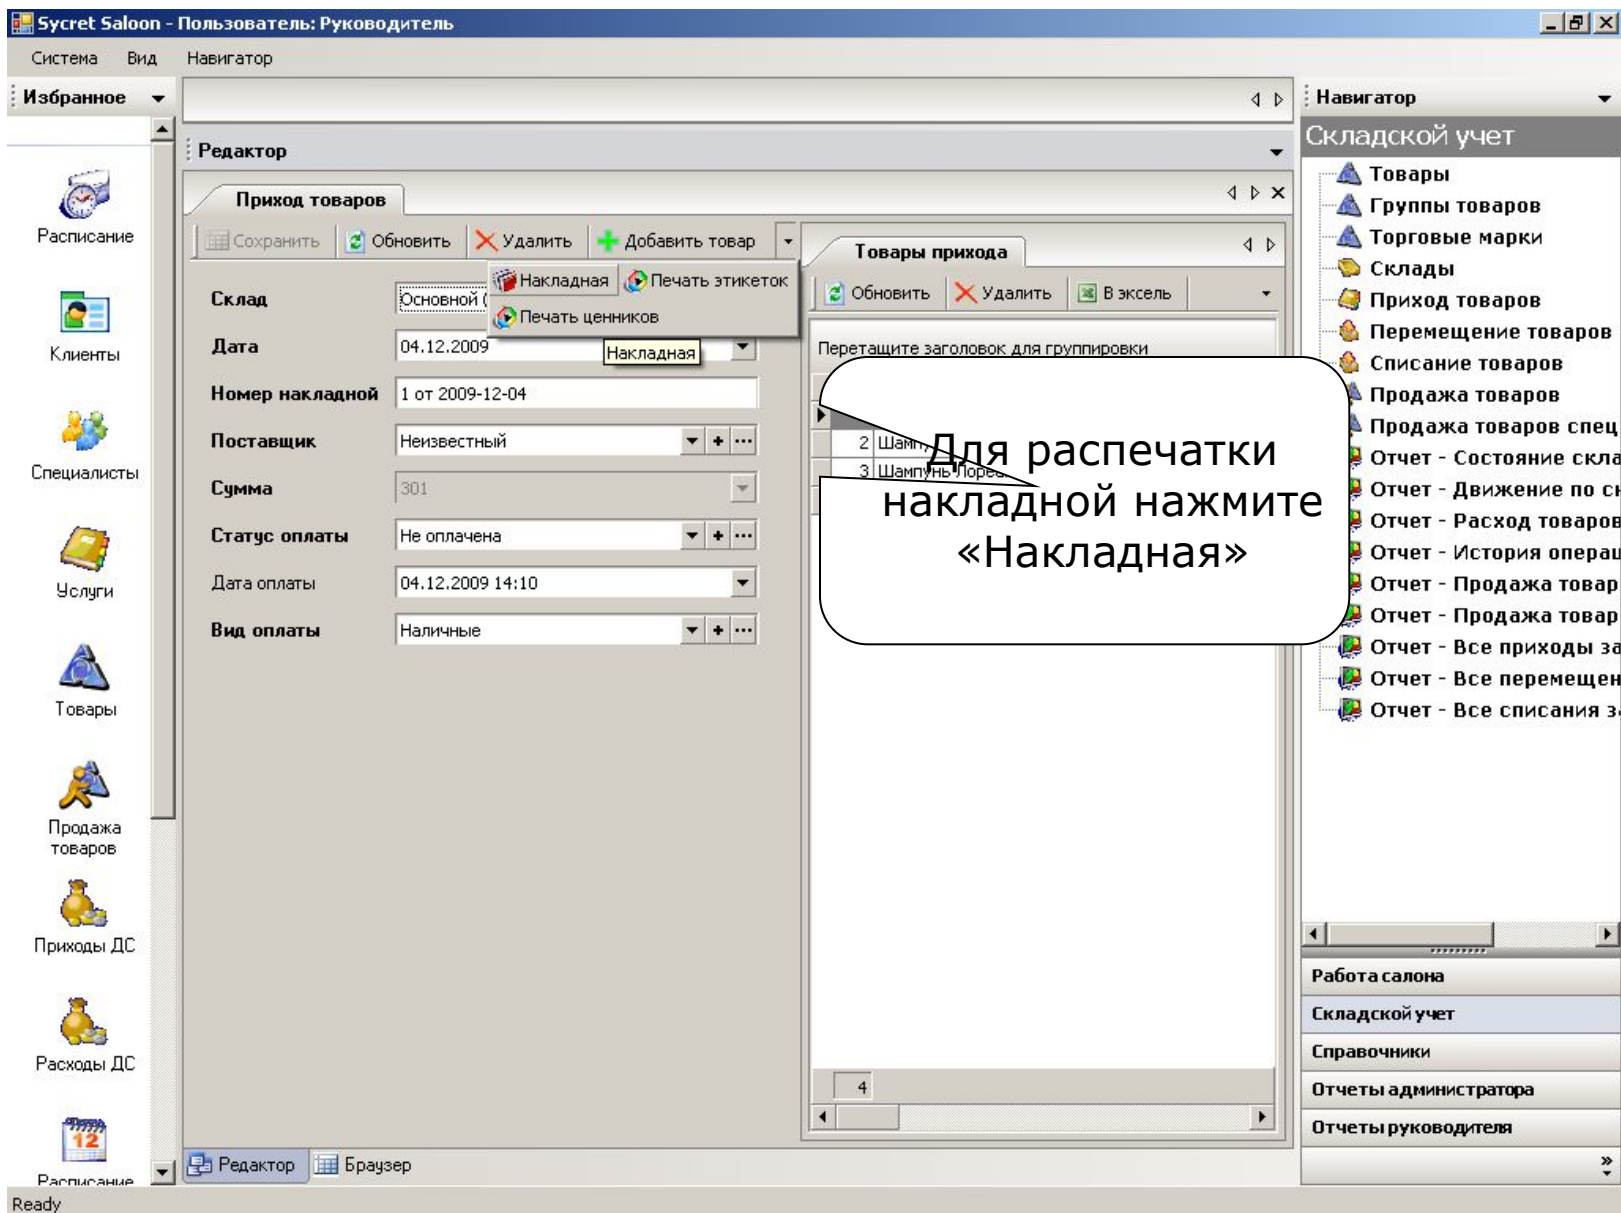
Sycret Saloon - Пользователь: Руководитель

Система Вид Навигатор

Избранное

Расписание

Клиенты

Специалисты

Услуги

Товары

Продажа товаров

Приходы ДС

Расходы ДС

12

Расписание

Редактор

Приход товаров

Сохранить Обновить Удалить Добавить товар

Накладная Печать этикеток

Печать ценников

Накладная

| Склад | Основной ( |
|---|---|
| Дата | 04.12.2009 |
| Номер накладной | 1 от 2009-12-04 |
| Поставщик | Неизвестный |
| Сумма | 301 |
| Статус оплаты | Не оплачена |
| Дата оплаты | 04.12.2009 14:10 |
| Вид оплаты | Наличные |

Товары прихода

Обновить Удалить В эксель

Перетащите заголовок для группировки

2 Шам

3 Шампунь Пореф

4

Для распечатки накладной нажмите «Накладная»

Редактор Браузер

Навигатор

Складской учет

Товары
Группы товаров
Торговые марки
Склады
Приход товаров
Перемещение товаров
Списание товаров
Продажа товаров
Продажа товаров спец
Отчет - Состояние скла
Отчет - Движение по с
Отчет - Расход товаров
Отчет - История операц
Отчет - Продажа товар
Отчет - Продажа товар
Отчет - Все приходы за
Отчет - Все перемещен
Отчет - Все списания з

Работа салона
Складской учет
Справочники
Отчеты администратора
Отчеты руководителя

Ready